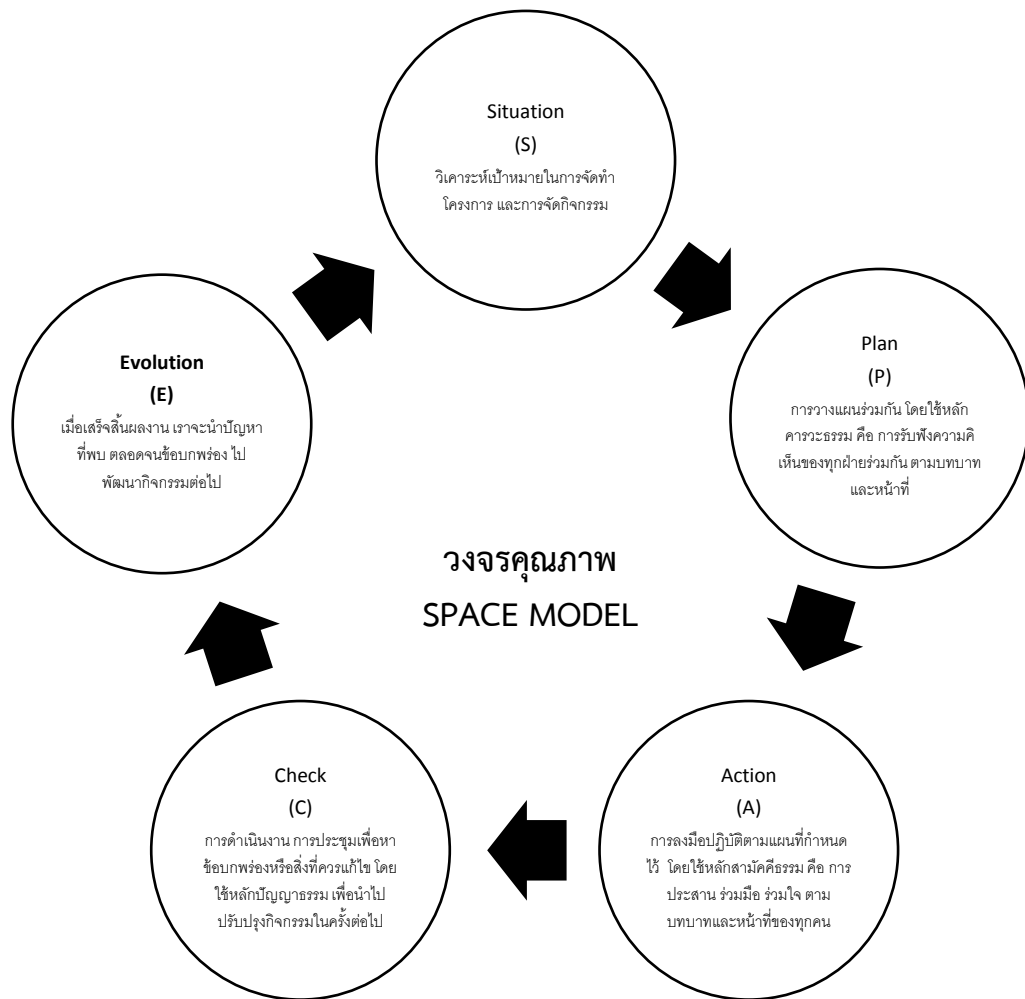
Situation
(S)
วิเคาระห์เป้าหมายในการจัดทำโครงการ และการจัดกิจกรรม

Plan
(P)
การวางแผนร่วมกัน โดยใช้หลักคารวะธรรม คือ การรับฟังความคิเห็นของทุกฝ่ายร่วมกัน ตามบทบาทและหน้าที่

Action
(A)
การลงมือปฏิบัติตามแผนที่กำหนดไว้ โดยใช้หลักสามัคคีธรรม คือ การประสาน ร่วมมือ ร่วมใจ ตามบทบาทและหน้าที่ของทุกคน

Check
(C)
การดำเนินงาน การประชุมเพื่อหาข้อบกพร่องหรือสิ่งที่ควรแก้ไข โดยใช้หลักปัญญาธรรม เพื่อนำไปปรับปรุงกิจกรรมในครั้งต่อไป

Evolution
(E)
เมื่อเสร็จสิ้นผลงาน เราจะนำปัญหาที่พบ ตลอดจนข้อบกพร่อง ไปพัฒนากิจกรรมต่อไป

วงจรคุณภาพ
SPACE MODEL